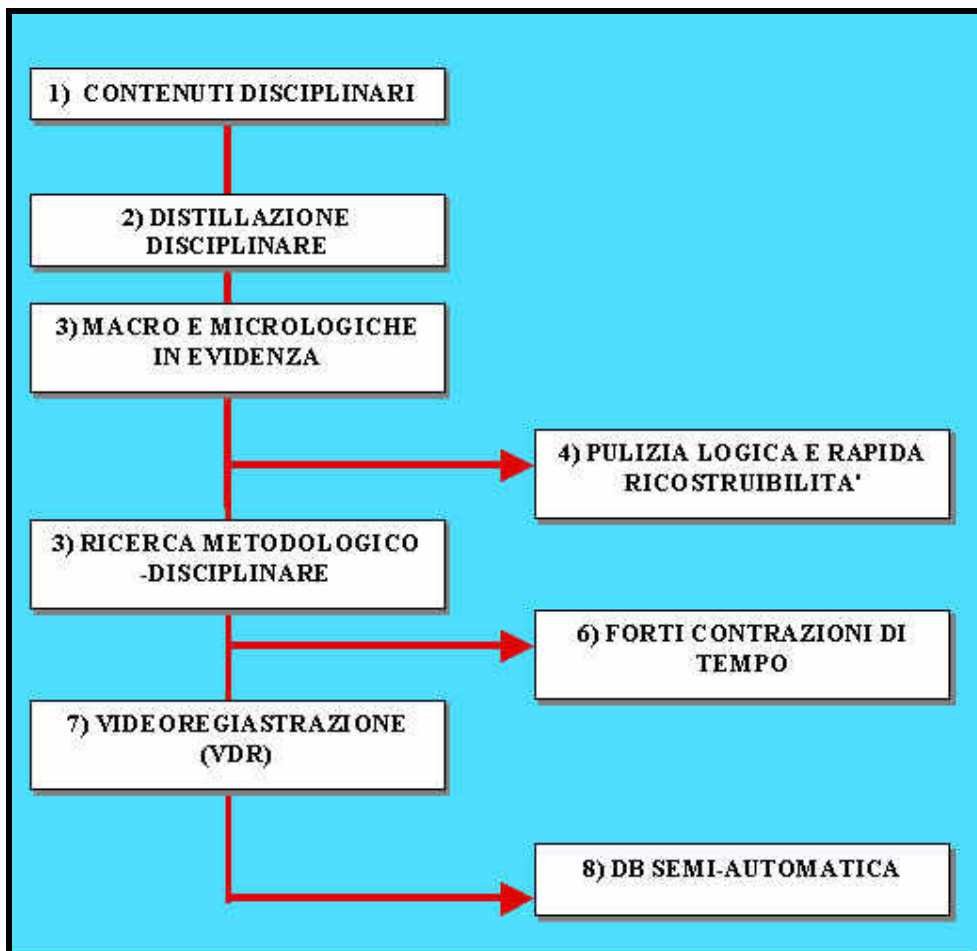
1) CONTENUTI DISCIPLINARI

2) DISTILLAZIONE DISCIPLINARE

3) MACRO E MICROLOGICHE IN EVIDENZA

4) PULIZIA LOGICA E RAPIDA RICOSTRUIBILITA'

3) RICERCA METODOLOGICO -DISCIPLINARE

6) FORTI CONTRAZIONI DI TEMPO

7) VIDEOREGIASTRAZIONE (VDR)

8) DB SEMI-AUTOMATICA